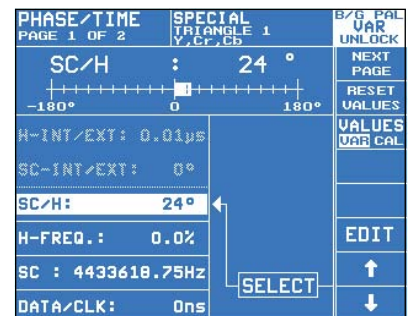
PHASE/TIME
PAGE 1 OF 2

SPECIAL
TRIANGLE 1
Y,Cr,Cb

B/G PAL
VAR
UNLOCK

SC/H : 24 °

-180° 0 180°

NEXT PAGE

RESET VALUES

VALUES
VAR CAL

H-INT/EXT: 0.01µs

SC-INT/EXT: 0°

SC/H: 24°

H-FREQ.: 0.0%

SC : 4433618.75Hz

DATA/CLK: 0ns

SELECT

EDIT

↑

↓